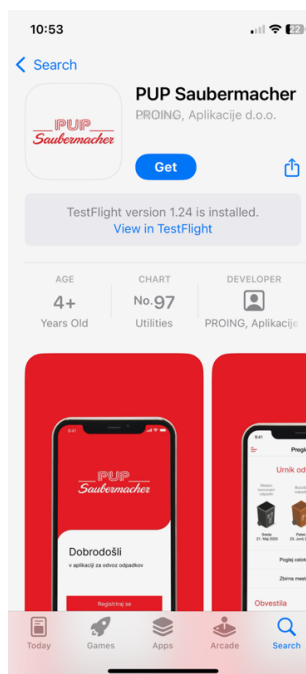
10:53

22

Search

PUP Saubermacher

PROING, Aplikacije d.o.o.

Get

TestFlight version 1.24 is installed.
View in TestFlight

AGE
4+
Years Old

CHART
No. 97
Utilities

DEVELOPER
PROING, Aplikacije

9:41

PUP
Saubermacher

Dobrodošli
v aplikaciji za odvoz odpadkov

Registraj se

9:41

Pregl

Urnik od

Sreda
21. Maj 2020

Petek
22. Junij

Poglej celot

Zbirna mest

Obvestila

Today

Games

Apps

Arcade

Search